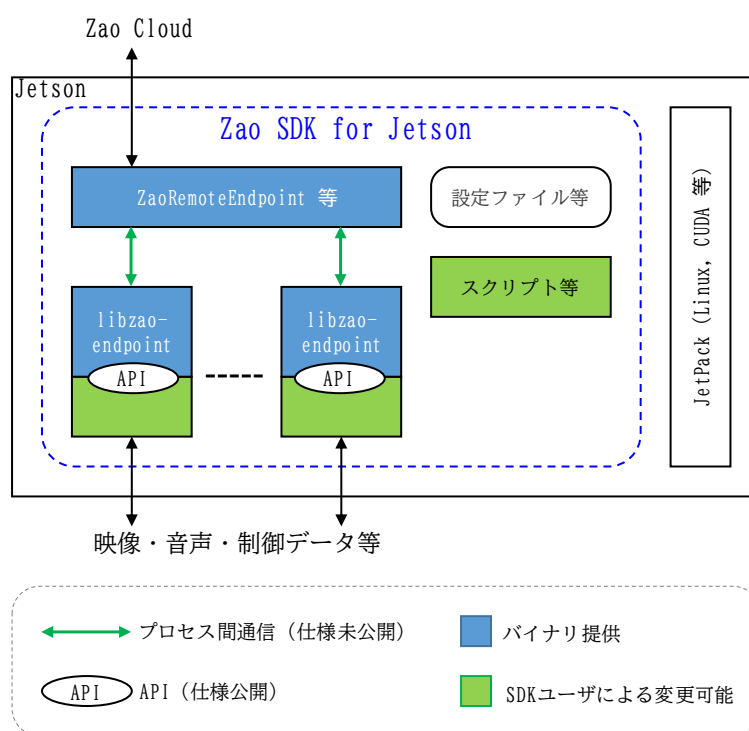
Zao Cloud

Jetson

Zao SDK for Jetson

ZaoRemoteEndpoint 等

設定ファイル等

スクリプト等

libzao-endpoint

API

libzao-endpoint

API

JetPack (Linux, CUDA 等)

映像・音声・制御データ等

プロセス間通信（仕様未公開）

バイナリ提供

API

API（仕様公開）

SDKユーザによる変更可能